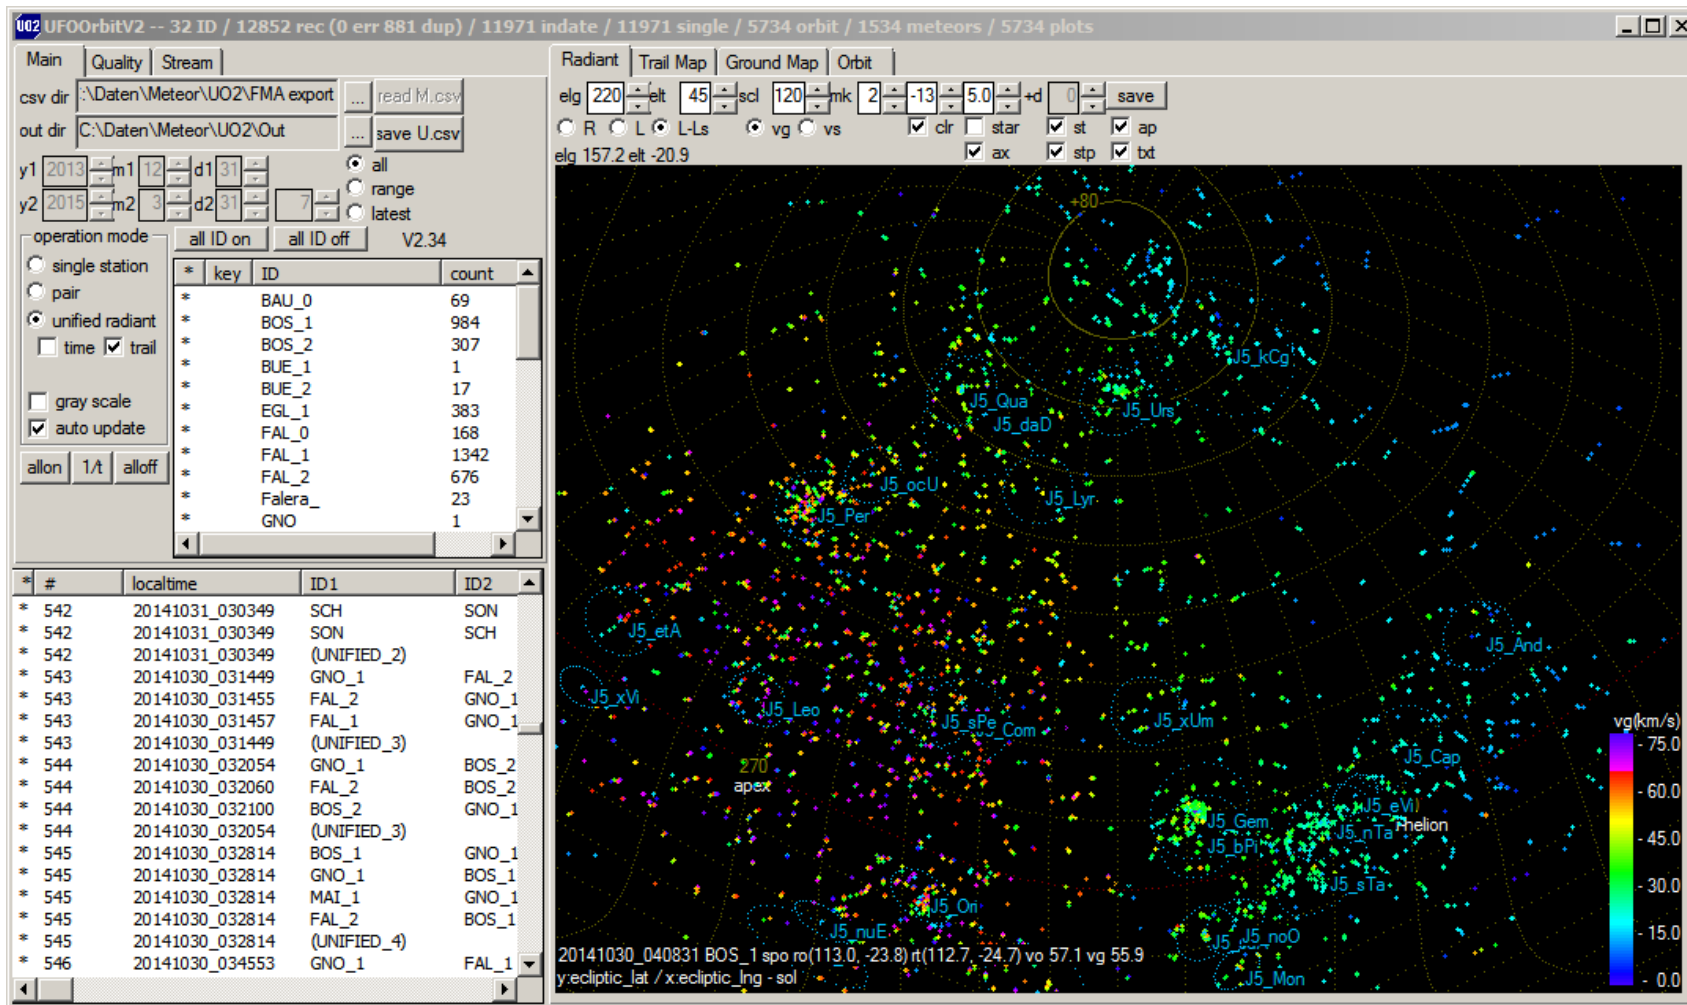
UO2 UFOOrbitV2 -- 32 ID / 12852 rec (0 err 881 dup) / 11971 indate / 11971 single / 5734 orbit / 1534 meteors / 5734 plots

Main | Quality | Stream

csv dir :\Daten\Meteor\UO2\FMA export ... read M.csv
out dir C:\Daten\Meteor\UO2\Out ... save U.csv

y1 2013 m1 12 d1 31
y2 2015 m2 3 d2 31 7

all
range
latest

operation mode
single station
pair
unified radiant
time trail
gray scale
auto update

allon 1/t alloff

all ID on all ID off V2.34

| * | key | ID | count |
|---|---|---|---|
| * | | BAU_0 | 69 |
| * | | BOS_1 | 984 |
| * | | BOS_2 | 307 |
| * | | BUE_1 | 1 |
| * | | BUE_2 | 17 |
| * | | EGL_1 | 383 |
| * | | FAL_0 | 168 |
| * | | FAL_1 | 1342 |
| * | | FAL_2 | 676 |
| * | | Falera_ | 23 |
| * | | GNO | 1 |

| * | # | localtime | ID1 | ID2 |
|---|---|---|---|---|
| * | 542 | 20141031_030349 | SCH | SON |
| * | 542 | 20141031_030349 | SON | SCH |
| * | 542 | 20141031_030349 | (UNIFIED_2) | |
| * | 543 | 20141030_031449 | GNO_1 | FAL_2 |
| * | 543 | 20141030_031455 | FAL_2 | GNO_1 |
| * | 543 | 20141030_031457 | FAL_1 | GNO_1 |
| * | 543 | 20141030_031449 | (UNIFIED_3) | |
| * | 544 | 20141030_032054 | GNO_1 | BOS_2 |
| * | 544 | 20141030_032060 | FAL_2 | BOS_2 |
| * | 544 | 20141030_032100 | BOS_2 | GNO_1 |
| * | 544 | 20141030_032054 | (UNIFIED_3) | |
| * | 545 | 20141030_032814 | BOS_1 | GNO_1 |
| * | 545 | 20141030_032814 | GNO_1 | BOS_1 |
| * | 545 | 20141030_032814 | MAI_1 | GNO_1 |
| * | 545 | 20141030_032814 | FAL_2 | BOS_1 |
| * | 545 | 20141030_032814 | (UNIFIED_4) | |
| * | 546 | 20141030_034553 | GNO_1 | FAL_1 |

Radiant | Trail Map | Ground Map | Orbit

elg 220 elt 45 scl 120 mk 2 -13 5.0 +d 0 save
R L L-Ls vg vs clr star st ap
elg 157.2 elt -20.9 ax stp txt

+80
J5_kCg
J5_Qua
J5_daD
J5_Urs
J5_ocU
J5_Lyr
J5_Per
J5_etA
J5_And
J5_xVi
J5_Leo
J5_sPe
J5_Com
J5_xUm
J5_Cap
270
apex
J5_eVi
J5_Gem
J5_nTa
helion
J5_bPi
J5_sTa
J5_Ori
J5_nuE
J5_J5_noO
J5_Mon

vg(km/s)
75.0
60.0
45.0
30.0
15.0
0.0

20141030_040831 BOS_1 spo ro(113.0, -23.8) rt(112.7, -24.7) vo 57.1 vg 55.9
y:ecliptic_lat / x:ecliptic_lng - sol